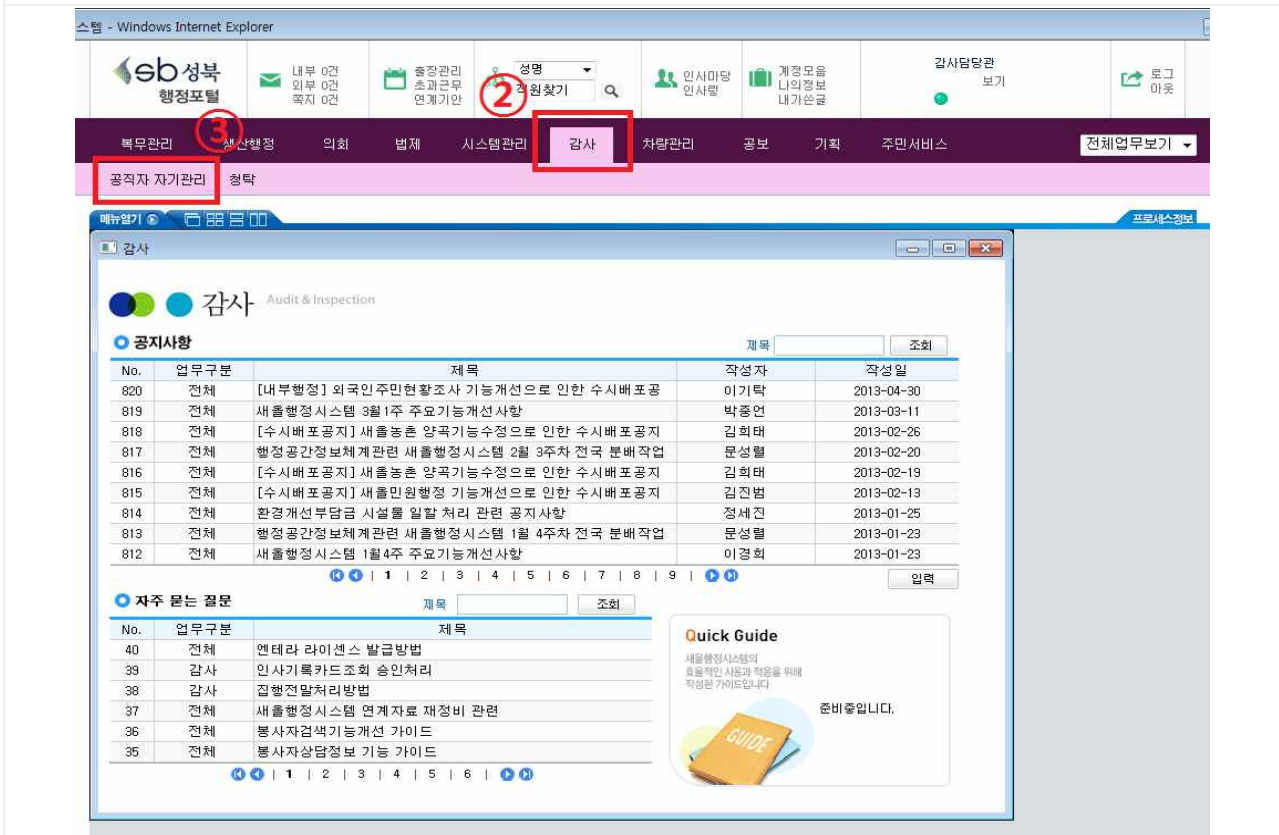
스템 - Windows Internet Explorer

sb성북 행정포털

내부 0건 외부 0건 쪽지 0건

출장관리 초과근무 연계기안

성명 직원찾기

②

인사마당 인사랑

계정모음 나의정보 내가쓴글

감사담당관 보기

로그아웃

③

복무관리 생산행정 의회 법제 시스템관리 감사 차량관리 공보 기획 주민서비스 전체업무보기

공직자 자기관리 청탁

메뉴열기

프로세스정보

감사

감사 Audit & Inspection

공지사항

제목 조회

| No. | 업무구분 | 제목 | 작성자 | 작성일 |
|---|---|---|---|---|
| 820 | 전체 | [내부행정] 외국인주민현황조사 기능개선으로 인한 수시배포공 | 이기탁 | 2013-04-30 |
| 819 | 전체 | 새올행정시스템 3월1주 주요기능개선사항 | 박중연 | 2013-03-11 |
| 818 | 전체 | [수시배포공지] 새올농촌 양곡기능수정으로 인한 수시배포공지 | 김희태 | 2013-02-26 |
| 817 | 전체 | 행정공간정보체계관련 새올행정시스템 2월 3주차 전국 분배작업 | 문성렬 | 2013-02-20 |
| 816 | 전체 | [수시배포공지] 새올농촌 양곡기능수정으로 인한 수시배포공지 | 김희태 | 2013-02-19 |
| 815 | 전체 | [수시배포공지] 새올민원행정 기능개선으로 인한 수시배포공지 | 김진범 | 2013-02-13 |
| 814 | 전체 | 환경개선부담금 시설물 일할 처리 관련 공지사항 | 정세진 | 2013-01-25 |
| 813 | 전체 | 행정공간정보체계관련 새올행정시스템 1월 4주차 전국 분배작업 | 문성렬 | 2013-01-23 |
| 812 | 전체 | 새올행정시스템 1월4주 주요기능개선사항 | 이경희 | 2013-01-23 |

1 | 2 | 3 | 4 | 5 | 6 | 7 | 8 | 9

입력

자주 묻는 질문

제목 조회

| No. | 업무구분 | 제목 |
|---|---|---|
| 40 | 전체 | 엔테라 라이센스 발급방법 |
| 39 | 감사 | 인사기록카드조회 승인처리 |
| 38 | 감사 | 집행전말처리방법 |
| 37 | 전체 | 새올행정시스템 연계자료 재정비 관련 |
| 36 | 전체 | 봉사자검색기능개선 가이드 |
| 35 | 전체 | 봉사자상담정보 기능 가이드 |

1 | 2 | 3 | 4 | 5 | 6

Quick Guide

새올행정시스템의 효율적인 사용과 적응을 위해 작성된 가이드입니다

준비중입니다.

GUIDE